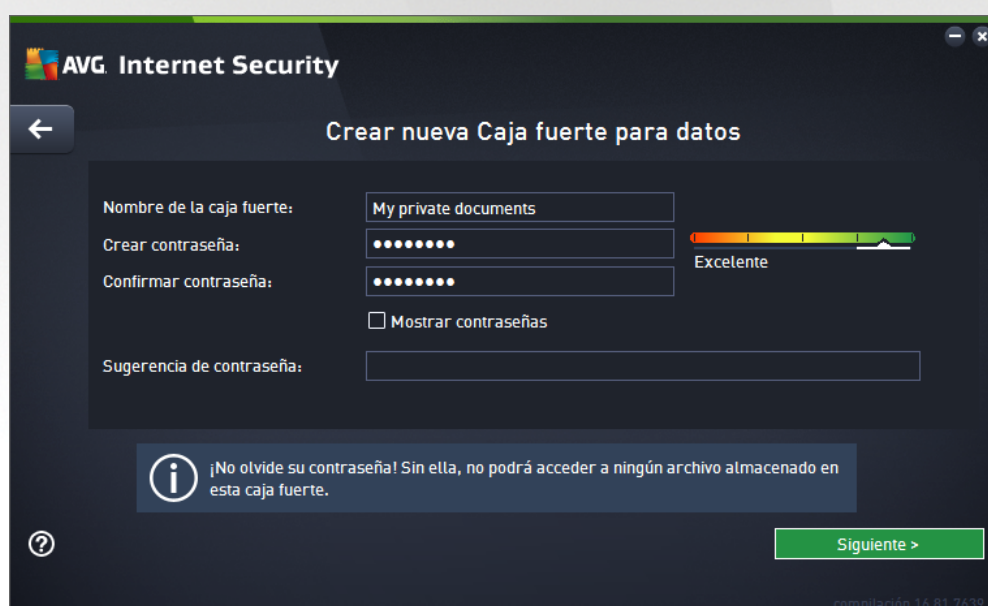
AVG. Internet Security

Crear nueva Caja fuerte para datos

Nombre de la caja fuerte: My private documents

Crear contraseña: ••••••••

Confirmar contraseña: ••••••••

Excelente

Mostrar contraseñas

Sugerencia de contraseña:

¡No olvide su contraseña! Sin ella, no podrá acceder a ningún archivo almacenado en esta caja fuerte.

Siguiente >

compilación 16.81.7639